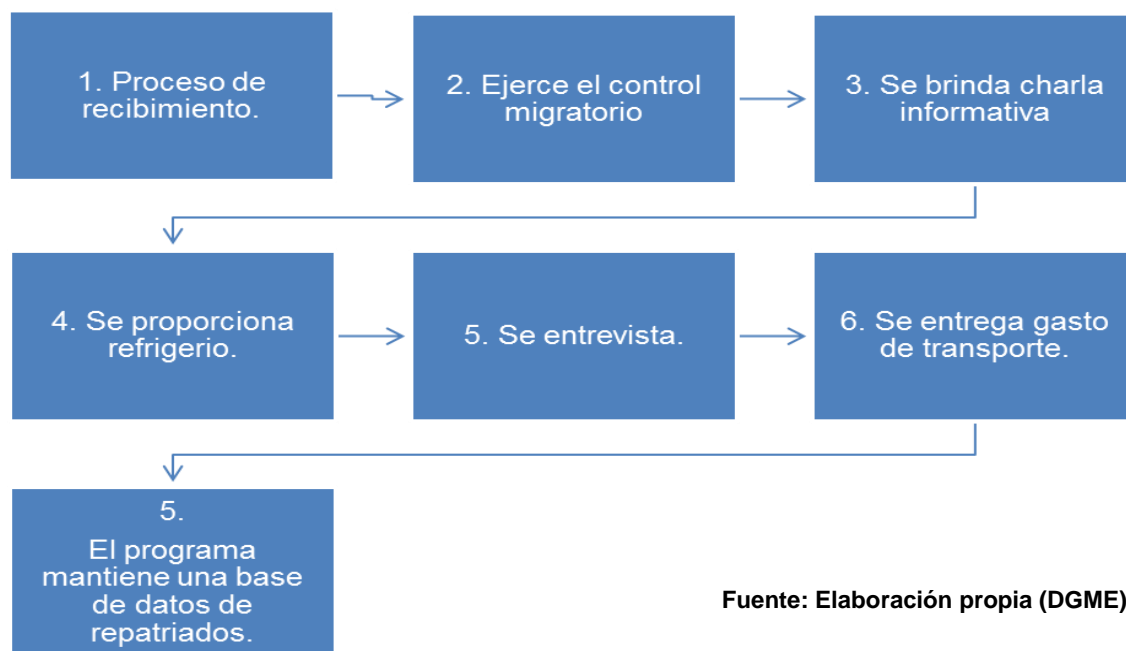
1. Proceso de recibimiento.

2. Ejerce el control migratorio

3. Se brinda charla informativa

4. Se proporciona refrigerio.

5. Se entrevista.

6. Se entrega gasto de transporte.

5.
El programa mantiene una base de datos de repatriados.

Fuente: Elaboración propia (DGME)